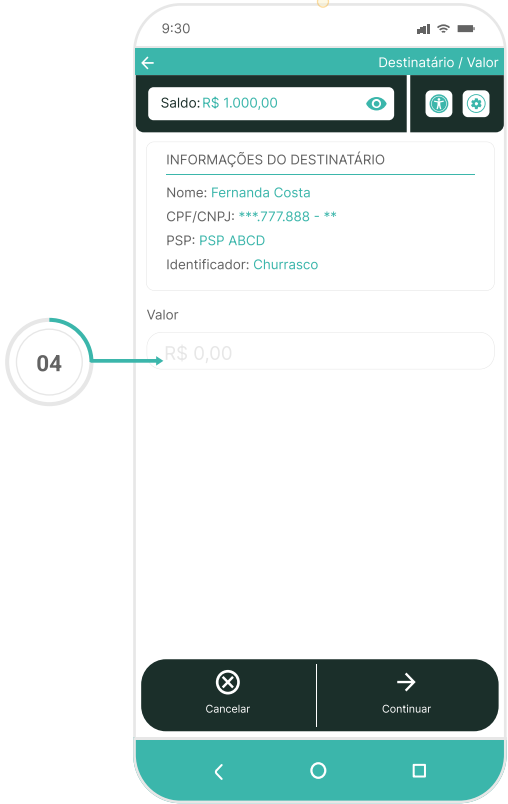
9:30

Destinatário / Valor

Saldo: R$ 1.000,00

INFORMAÇÕES DO DESTINATÁRIO

Nome: Fernanda Costa

CPF/CNPJ: ***.777.888 - **

PSP: PSP ABCD

Identificador: Churrasco

Valor

04

R$ 0,00

Cancelar

Continuar